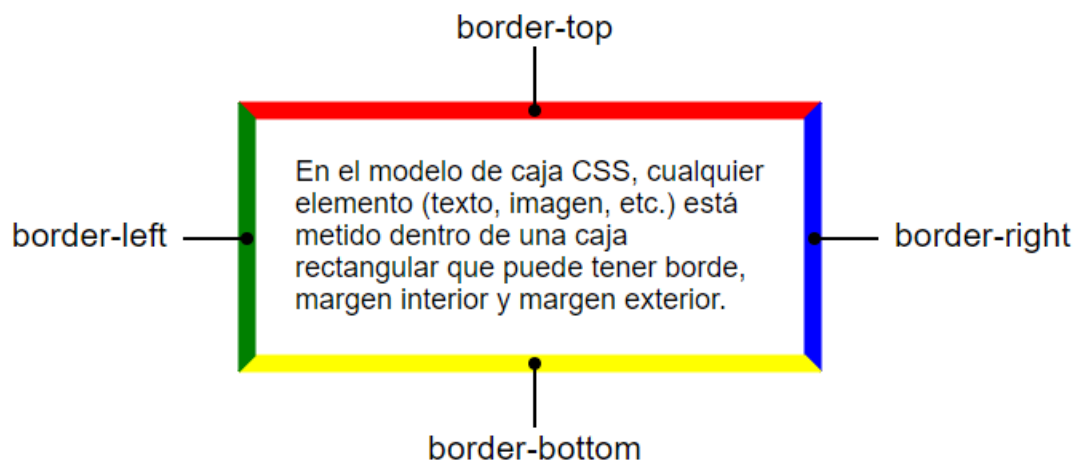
border-top

border-left

En el modelo de caja CSS, cualquier elemento (texto, imagen, etc.) está metido dentro de una caja rectangular que puede tener borde, margen interior y margen exterior.

border-right

border-bottom